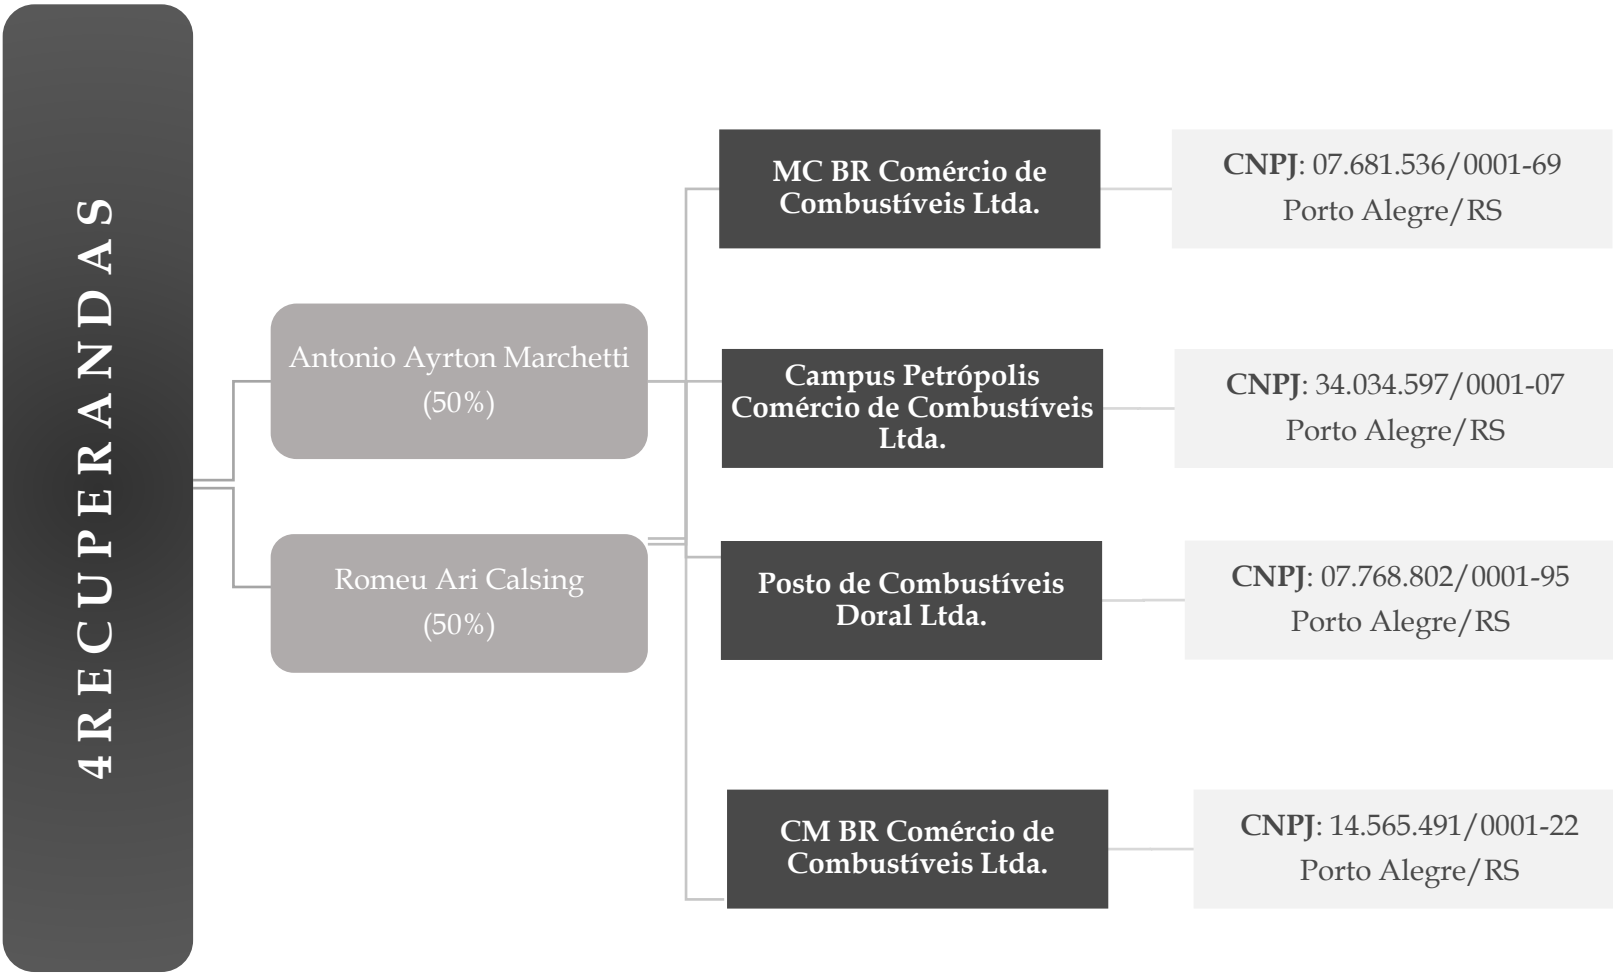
4 RECUPERANDAS

Antonio Ayrton Marchetti (50%)

Romeu Ari Calsing (50%)

MC BR Comércio de Combustíveis Ltda.

CNPJ: 07.681.536/0001-69
Porto Alegre/RS

Campus Petrópolis Comércio de Combustíveis Ltda.

CNPJ: 34.034.597/0001-07
Porto Alegre/RS

Posto de Combustíveis Doral Ltda.

CNPJ: 07.768.802/0001-95
Porto Alegre/RS

CM BR Comércio de Combustíveis Ltda.

CNPJ: 14.565.491/0001-22
Porto Alegre/RS